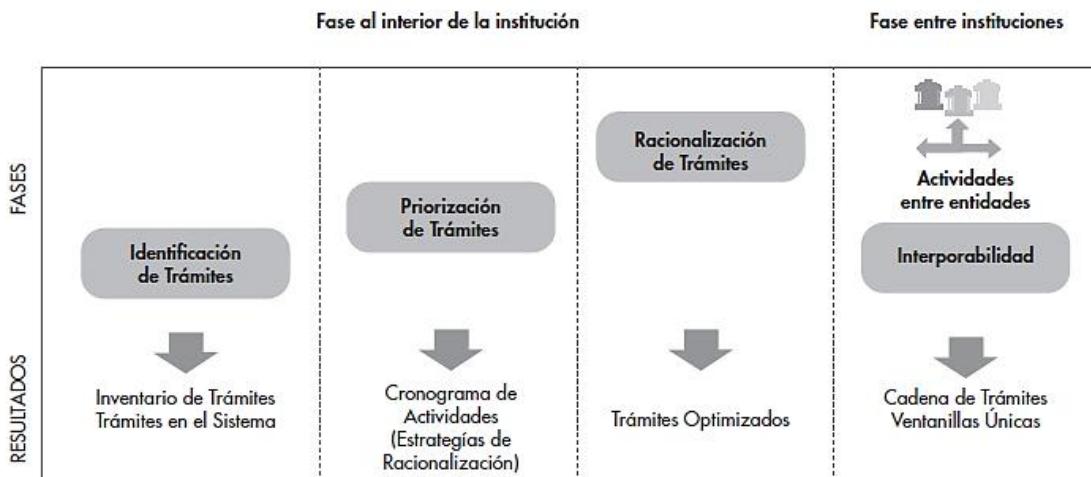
Fase al interior de la institución

Fase entre instituciones

FASES

Identificación de Trámites

Priorización de Trámites

Racionalización de Trámites

Actividades entre entidades

Interporabilidad

RESULTADOS

Inventario de Trámites
Trámites en el Sistema

Cronograma de Actividades (Estrategías de Racionalización)

Trámites Optimizados

Cadena de Trámites
Ventanillas Únicas